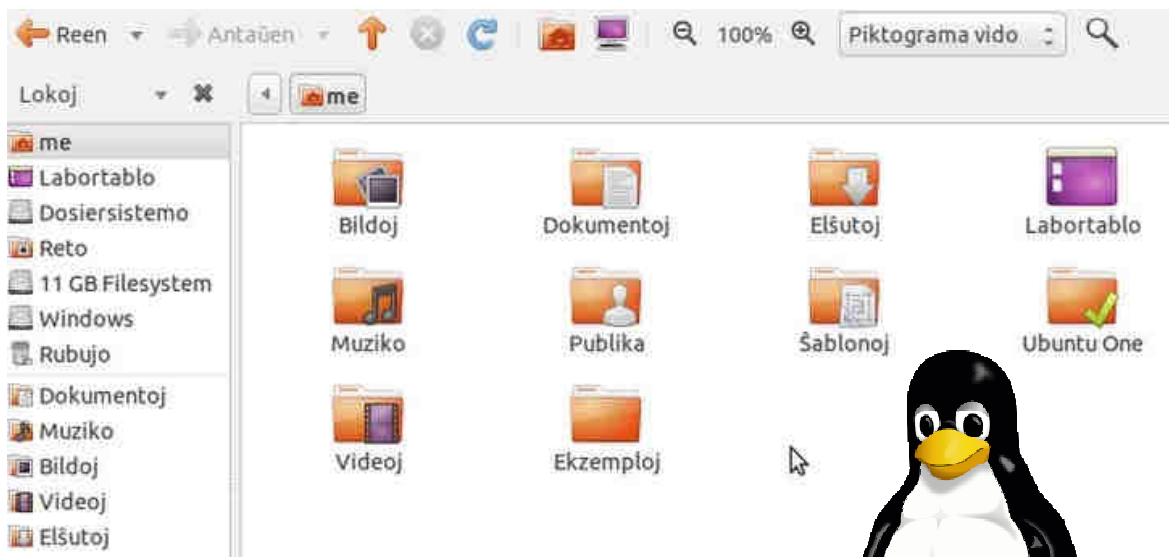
Reen Antaŭen 100% Piktograma vido

Lokoj

me

me
Labortablo
Dosiersistemo
Reto
11 GB Filesystem
Windows
Rubujo
Dokumentoj
Muziko
Bildoj
Videoj
Elŝutoj

Bildoj
Dokumentoj
Elŝutoj
Labortablo
Muziko
Publika
Ŝablonoj
Ubuntu One
Videoj
Ekzemploj